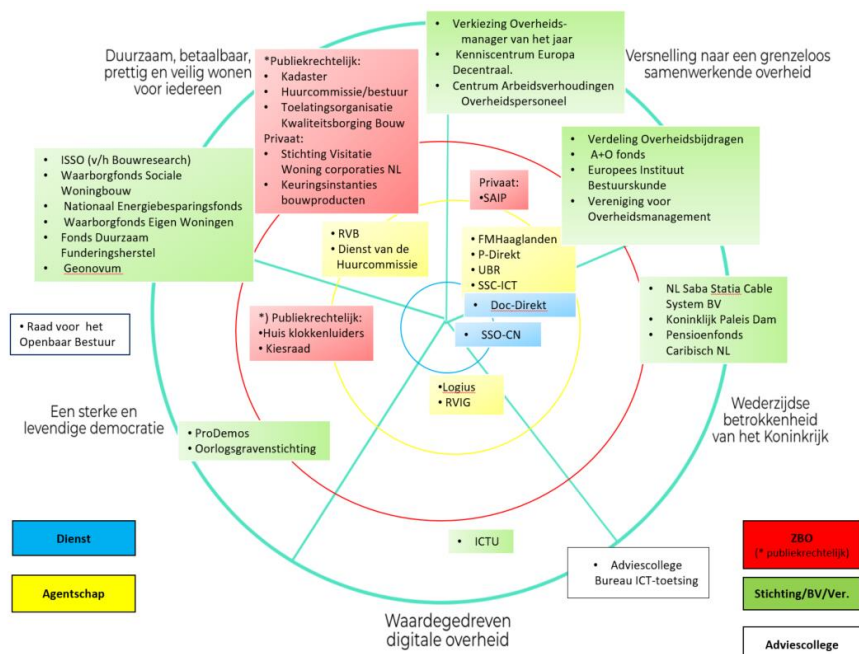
Duurzaam, betaalbaar, prettig en veilig wonen voor iedereen

*Publiekrechtelijk:
• Kadaster
• Huurcommissie/bestuur
• Toelatingsorganisatie Kwaliteitsborging Bouw
Privaat:
• Stichting Visitatie Woning corporaties NL
• Keuringsinstanties bouwproducten

• Verkiezing Overheidsmanager van het jaar
• Kenniscentrum Europa Decentraal.
• Centrum Arbeidsverhoudingen Overheidspersoneel

Versnelling naar een grenzeloos samenwerkende overheid

• ISSO (v/h Bouwresearch)
• Waarborgfonds Sociale Woningbouw
• Nationaal Energiebesparingsfonds
• Waarborgfonds Eigen Woningen
• Fonds Duurzaam Funderingsherstel
• Geonovum

Privaat:
•SAIP

• Verdeling Overheidsbijdragen
• A+O fonds
• Europees Instituut Bestuurskunde
• Vereniging voor Overheidsmanagement

• RVB
• Dienst van de Huurcommissie

• FMHaaglanden
• P-Direkt
• UBR
• SSC-ICT

• Doc-Direkt

• SSO-CN

• NL Saba Statia Cable System BV
• Koninklijk Paleis Dam
• Pensioenfonds Caribisch NL

• Raad voor het Openbaar Bestuur

*) Publiekrechtelijk:
•Huis klokkenluiders
• Kiesraad

•Logius
• RVIG

Een sterke en levendige democratie

Wederzijdse betrokkenheid van het Koninkrijk

• ProDemos
• Oorlogsgravenstichting

Dienst

• ICTU

• Adviescollege Bureau ICT-toetsing

ZBO
(* publiekrechtelijk)

Agentschap

Stichting/BV/Ver.

Waardegedreven digitale overheid

Adviescollege